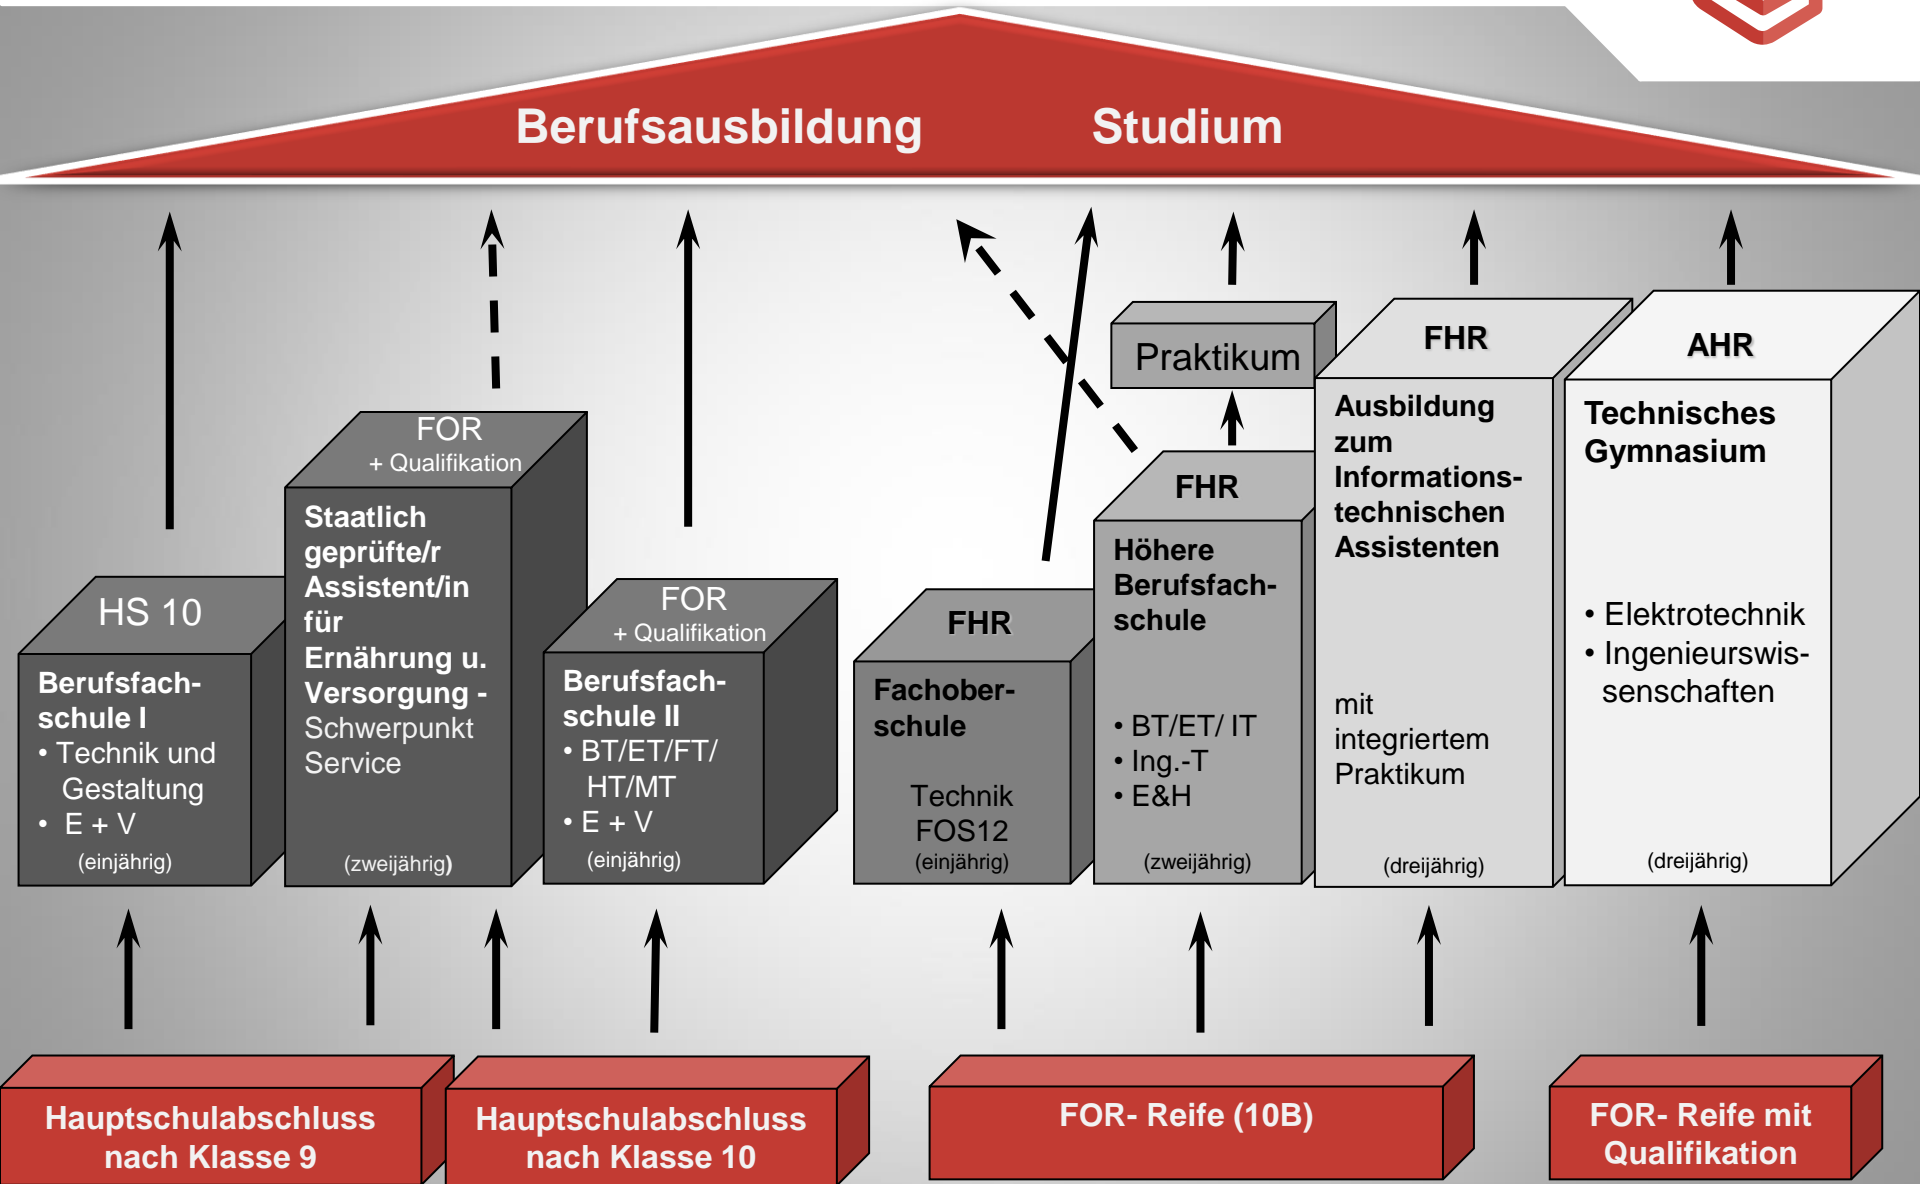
Berufsausbildung Studium

HS 10

Berufsfachschule I
• Technik und Gestaltung
• E + V
(einjährig)

FOR
+ Qualifikation

Staatlich geprüfte/r Assistent/in für Ernährung u. Versorgung - Schwerpunkt Service
(zweijährig)

FOR
+ Qualifikation

Berufsfachschule II
• BT/ET/FT/ HT/MT
• E + V
(einjährig)

FHR

Fachoberschule
Technik FOS12
(einjährig)

Praktikum

FHR

Höhere Berufsfachschule
• BT/ET/ IT
• Ing.-T
• E&H
(zweijährig)

FHR

Ausbildung zum Informationstechnischen Assistenten
mit integriertem Praktikum
(dreijährig)

AHR

Technisches Gymnasium
• Elektrotechnik
• Ingenieurswissenschaften
(dreijährig)

Hauptschulabschluss nach Klasse 9

Hauptschulabschluss nach Klasse 10

FOR- Reife (10B)

FOR- Reife mit Qualifikation